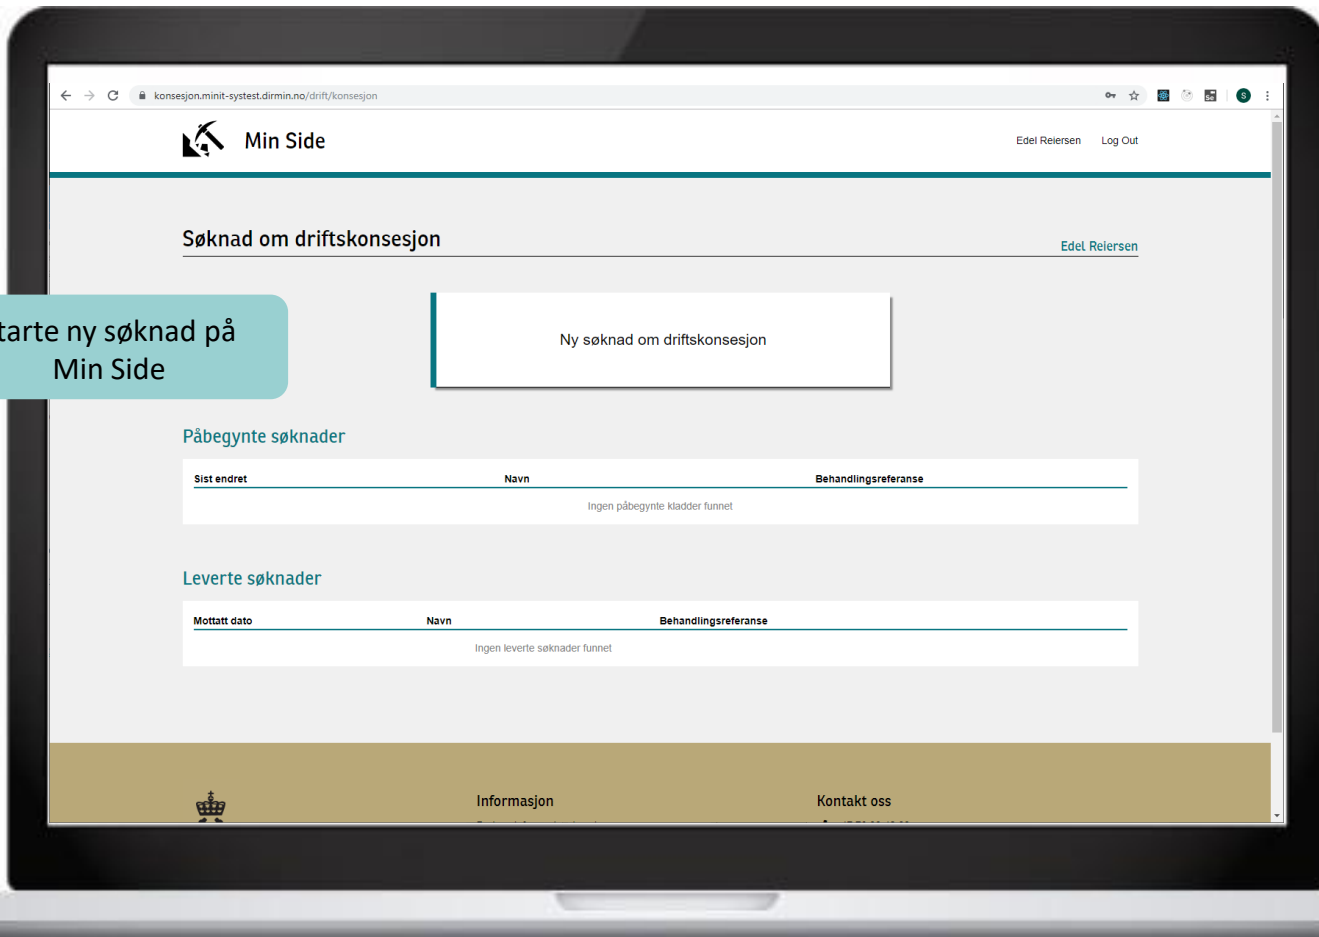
konsesjon.minit-systest.dirmin.no/drift/konsesjon

Min Side

Edel Reiersen Log Out

Søknad om driftskonsesjon

Edel Reiersen

tarte ny søknad på Min Side

Ny søknad om driftskonsesjon

Påbegynte søknader

| Sist endret | Navn | Behandlingsreferanse |
|---|---|---|
| Ingen påbegynte kladder funnet | | |

Leverte søknader

| Mottatt dato | Navn | Behandlingsreferanse |
|---|---|---|
| Ingen leverte søknader funnet | | |

Informasjon

Kontakt oss

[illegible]